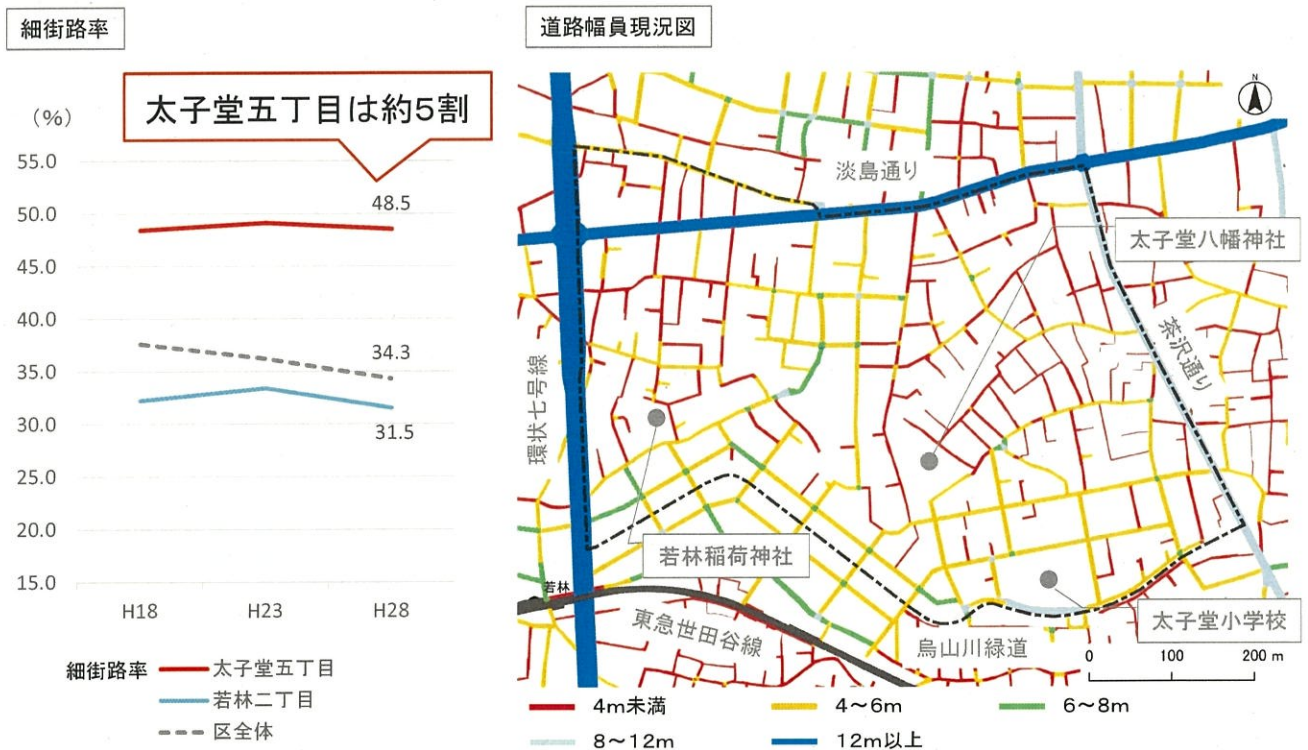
細街路率

太子堂五丁目は約5割

（%）
55.0
50.0
45.0
40.0
35.0
30.0
25.0
20.0
15.0

48.5
34.3
31.5

H18
H23
H28

細街路率
太子堂五丁目
若林二丁目
区全体

道路幅員現況図

N

淡島通り
太子堂八幡神社
茶沢通り
環状七号線
若林稲荷神社
若林
東急世田谷線
烏山川緑道
太子堂小学校
0
100
200 m

4m未満
4～6m
6～8m
8～12m
12m以上